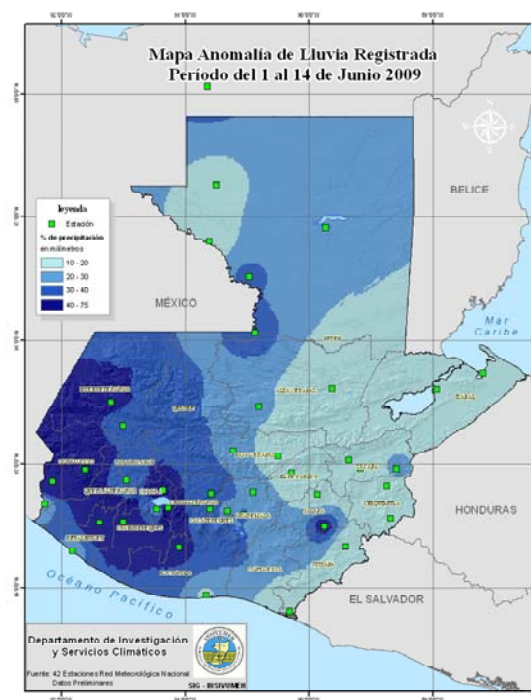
Mapa Anomalía de Lluvia Registrada
Período del 1 al 14 de Junio 2009

leyenda
Estación
% de precipitación en milímetros
10 - 20
20 - 30
30 - 40
40 - 75

BELICE
MÉXICO
Mar Caribe
HONDURAS
EL SALVADOR
Oceano Pacífico

Departamento de Investigación y Servicios Climáticos
Fuente: 42 Estaciones Red Meteorológica Nacional
Datos Preliminares
SIG - INSIVUMEH